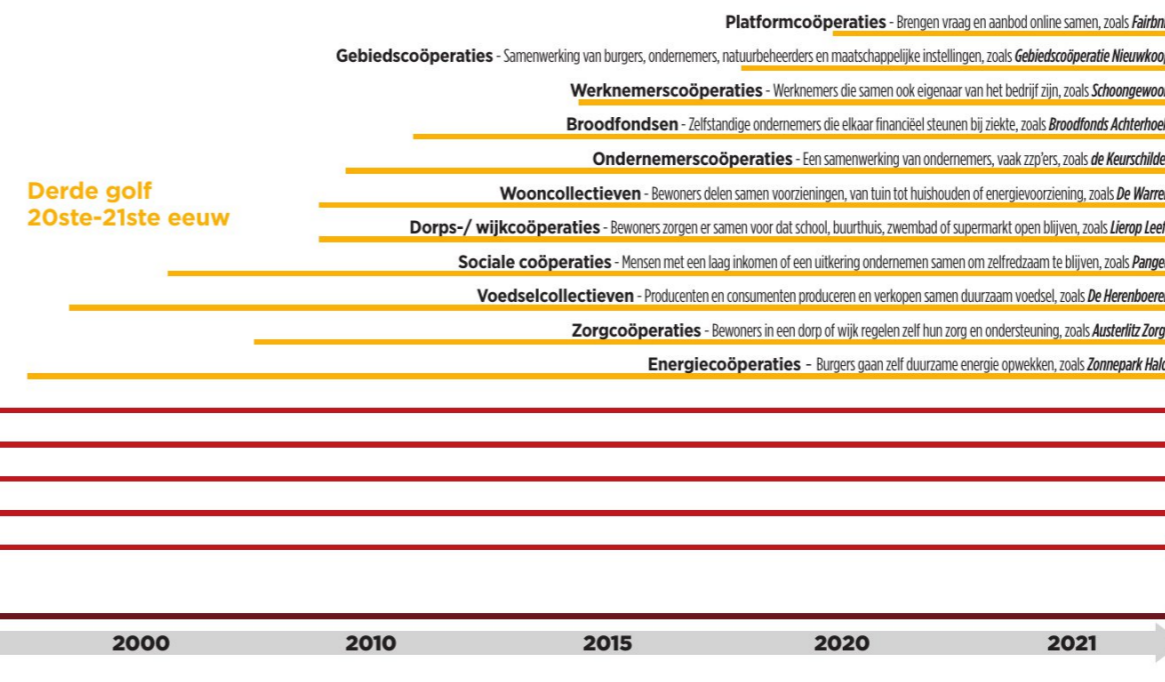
Platformcoöperaties - Brengen vraag en aanbod online samen, zoals Fairbn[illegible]

Gebiedscoöperaties - Samenwerking van burgers, ondernemers, natuurbeheerders en maatschappelijke instellingen, zoals Gebiedscoöperatie Nieuwkoo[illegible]

Werknemerscoöperaties - Werknemers die samen ook eigenaar van het bedrijf zijn, zoals Schoongewoo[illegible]

Broodfondsen - Zelfstandige ondernemers die elkaar financiëel steunen bij ziekte, zoals Broodfonds Achterhoe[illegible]

Ondernemerscoöperaties - Een samenwerking van ondernemers, vaak zzp'ers, zoals de Keurschilde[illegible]

Derde golf
20ste-21ste eeuw

Wooncollectieven - Bewoners delen samen voorzieningen, van tuin tot huishouden of energievoorziening, zoals De Warre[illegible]

Dorps-/ wijkcoöperaties - Bewoners zorgen er samen voor dat school, buurthuis, zwembad of supermarkt open blijven, zoals Lierop Leef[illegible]

Sociale coöperaties - Mensen met een laag inkomen of een uitkering ondernemen samen om zelfredzaam te blijven, zoals Pange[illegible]

Voedselcollectieven - Producenten en consumenten produceren en verkopen samen duurzaam voedsel, zoals De Herenboere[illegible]

Zorgcoöperaties - Bewoners in een dorp of wijk regelen zelf hun zorg en ondersteuning, zoals Austerlitz Zorg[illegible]

Energiecoöperaties - Burgers gaan zelf duurzame energie opwekken, zoals Zonnepark Hal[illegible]

2000 2010 2015 2020 2021